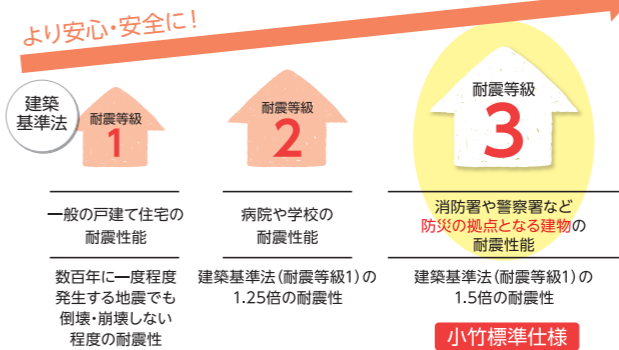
より安心・安全に！

建築基準法

耐震等級
1

一般の戸建て住宅の耐震性能

数百年に一度程度発生する地震でも倒壊・崩壊しない程度の耐震性

耐震等級
2

病院や学校の耐震性能

建築基準法（耐震等級1）の1.25倍の耐震性

耐震等級
3

消防署や警察署など防災の拠点となる建物の耐震性能

建築基準法（耐震等級1）の1.5倍の耐震性

小竹標準仕様